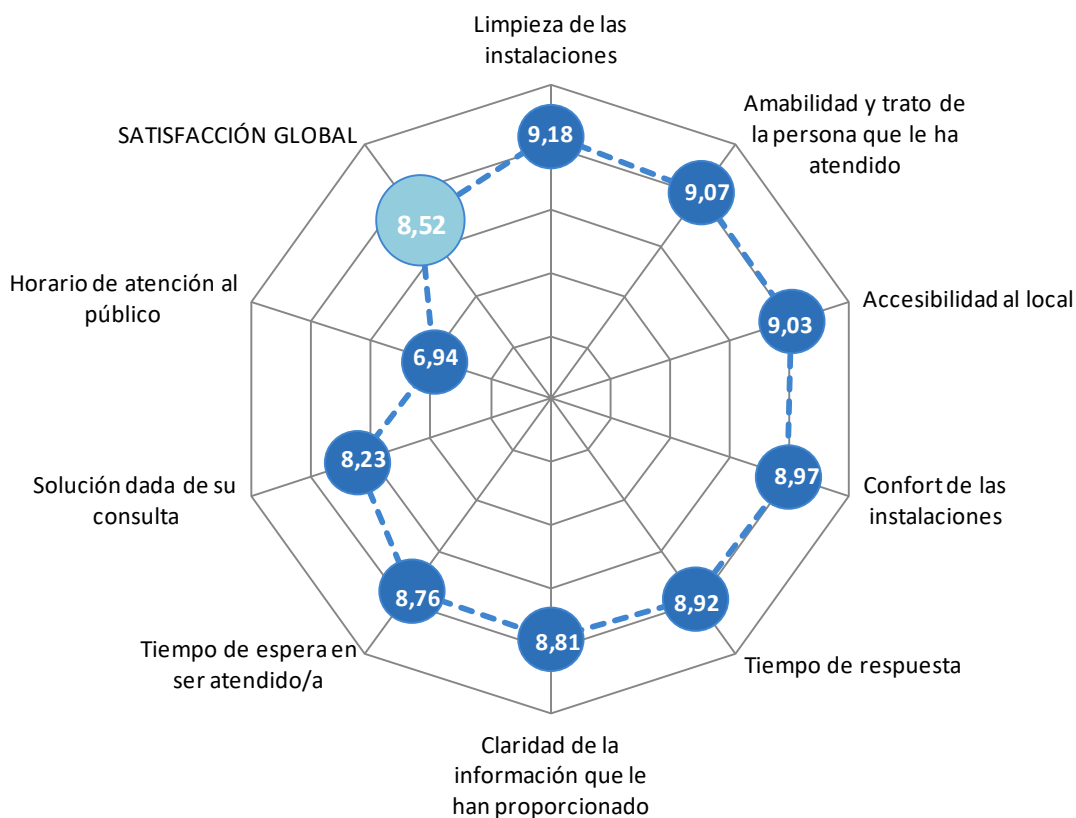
Limpieza de las instalaciones

9,18

Amabilidad y trato de la persona que le ha atendido

9,07

Accesibilidad al local

9,03

Confort de las instalaciones

8,97

Tiempo de respuesta

8,92

Claridad de la información que le han proporcionado

8,81

Tiempo de espera en ser atendido/a

8,76

Solución dada de su consulta

8,23

Horario de atención al público

6,94

SATISFACCIÓN GLOBAL

8,52